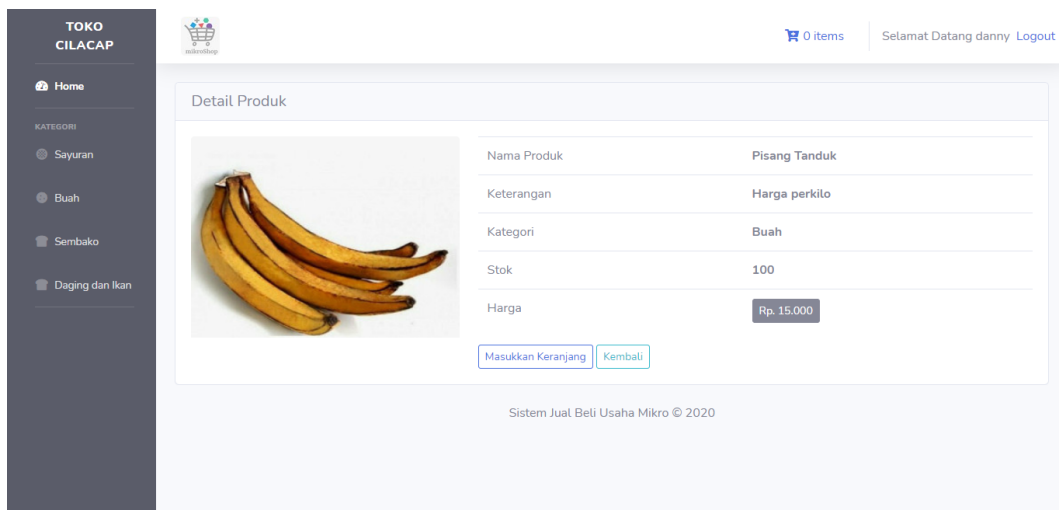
TOKO CILACAP

Home

KATEGORI

Sayuran

Buah

Sembako

Daging dan Ikan

mikroShop

0 items

Selamat Datang danny Logout

Detail Produk

| Nama Produk | Pisang Tanduk |
|---|---|
| Keterangan | Harga perkilo |
| Kategori | Buah |
| Stok | 100 |
| Harga | Rp. 15.000 |

Masukkan Keranjang Kembali

Sistem Jual Beli Usaha Mikro © 2020